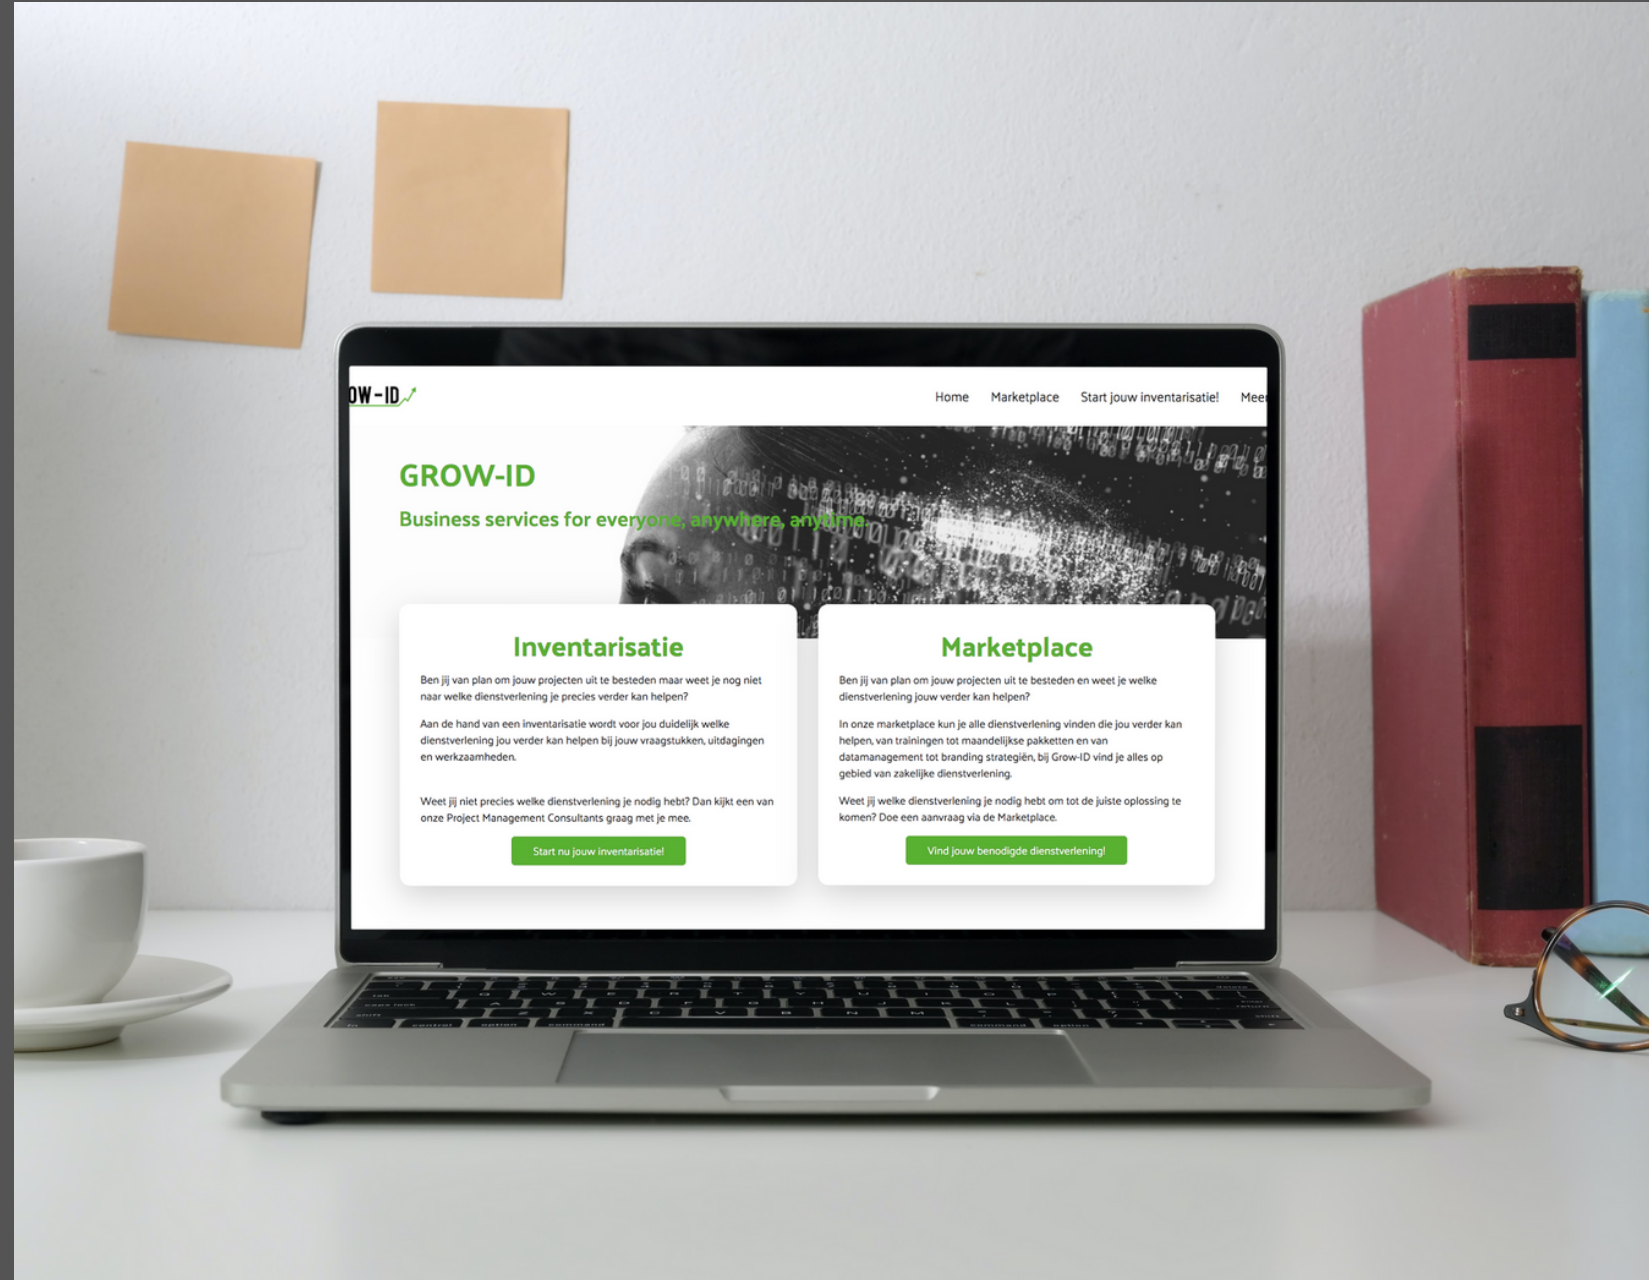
OW-ID

Home Marketplace Start jouw inventarisatie! Mee

GROW-ID

Business services for everyone, anywhere, anytime.

Inventarisatie

Ben jij van plan om jouw projecten uit te besteden maar weet je nog niet naar welke dienstverlening je precies verder kan helpen?

Aan de hand van een inventarisatie wordt voor jou duidelijk welke dienstverlening jou verder kan helpen bij jouw vraagstukken, uitdagingen en werkzaamheden.

Weet jij niet precies welke dienstverlening je nodig hebt? Dan kijkt een van onze Project Management Consultants graag met je mee.

Start nu jouw inventarisatie!

Marketplace

Ben jij van plan om jouw projecten uit te besteden en weet je welke dienstverlening jouw verder kan helpen?

In onze marketplace kun je alle dienstverlening vinden die jou verder kan helpen, van trainingen tot maandelijkse pakketten en van datamanagement tot branding strategiën, bij Grow-ID vind je alles op gebied van zakelijke dienstverlening.

Weet jij welke dienstverlening je nodig hebt om tot de juiste oplossing te komen? Doe een aanvraag via de Marketplace.

Vind jouw benodigde dienstverlening!